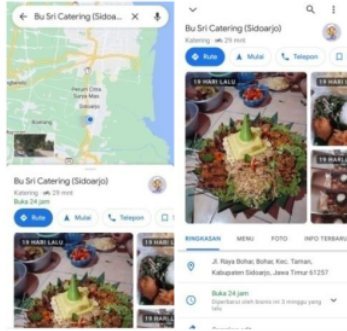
Bu Sri Catering (Sidoarjo)

Perum Citra Sentosa Mas
Sidoarjo
Buduran

Bu Sri Catering (Sidoarjo)
Katering · 29 mnt
Buka 24 jam

Rute
Mulai
Telepon

19 HARI LALU
19 HARI LALU

Bu Sri Catering (Sidoarjo)
Katering · 29 mnt

Rute
Mulai
Telepon

19 HARI LALU
19 HARI LALU

RINGKASAN
MENU
FOTO
INFO TERBARU

Jl. Raya Bohar, Bohar, Kec. Taman, Kabupaten Sidoarjo, Jawa Timur 61257

Buka 24 jam
Diperbarui oleh bisnis ini 3 minggu yang lalu